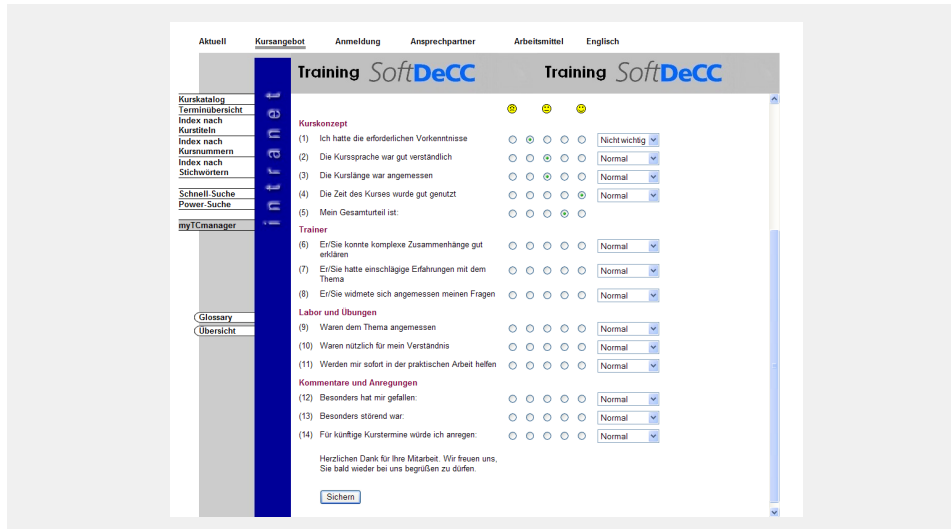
Aktuell Kursangebot Anmeldung Ansprechpartner Arbeitsmittel Englisch

Training SoftDeCC Training SoftDeCC

Kurskatalog
Terminübersicht
Index nach Kurstiteln
Index nach Kursnummern
Index nach Stichwörtern

Schnell-Suche
Power-Suche

myTCmanager

Glossary
Übersicht

intranet

Kurskonzept
(1) Ich hatte die erforderlichen Vorkenntnisse Nicht wichtig
(2) Die Kurssprache war gut verständlich Normal
(3) Die Kurslänge war angemessen Normal
(4) Die Zeit des Kurses wurde gut genutzt Normal
(5) Mein Gesamturteil ist:

Trainer
(6) Er/Sie konnte komplexe Zusammenhänge gut erklären Normal
(7) Er/Sie hatte einschlägige Erfahrungen mit dem Thema Normal
(8) Er/Sie widmete sich angemessen meinen Fragen Normal

Labor und Übungen
(9) Waren dem Thema angemessen Normal
(10) Waren nützlich für mein Verständnis Normal
(11) Werden mir sofort in der praktischen Arbeit helfen Normal

Kommentare und Anregungen
(12) Besonders hat mir gefallen: Normal
(13) Besonders störend war: Normal
(14) Für künftige Kurstermine würde ich anregen: Normal

Herzlichen Dank für Ihre Mitarbeit. Wir freuen uns, Sie bald wieder bei uns begrüßen zu dürfen.

Sichern